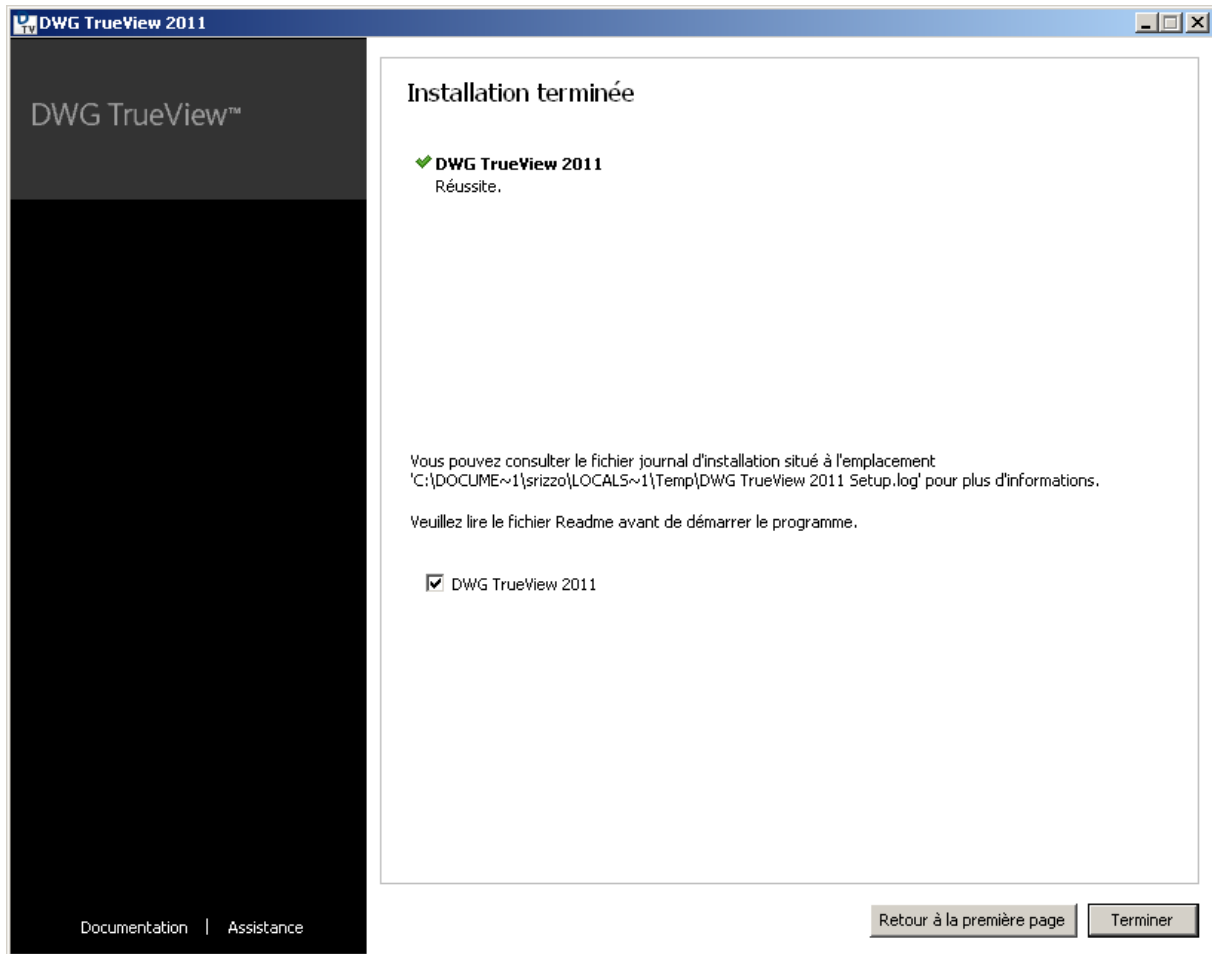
DWG TrueView 2011

DWG TrueView™

Installation terminée

DWG TrueView 2011
Réussite.

Vous pouvez consulter le fichier journal d'installation situé à l'emplacement 'C:\DOCUME~1\srizzo\LOCALS~1\Temp\DWG TrueView 2011 Setup.log' pour plus d'informations.

Veuillez lire le fichier Readme avant de démarrer le programme.

DWG TrueView 2011

Documentation | Assistance

Retour à la première page

Terminer